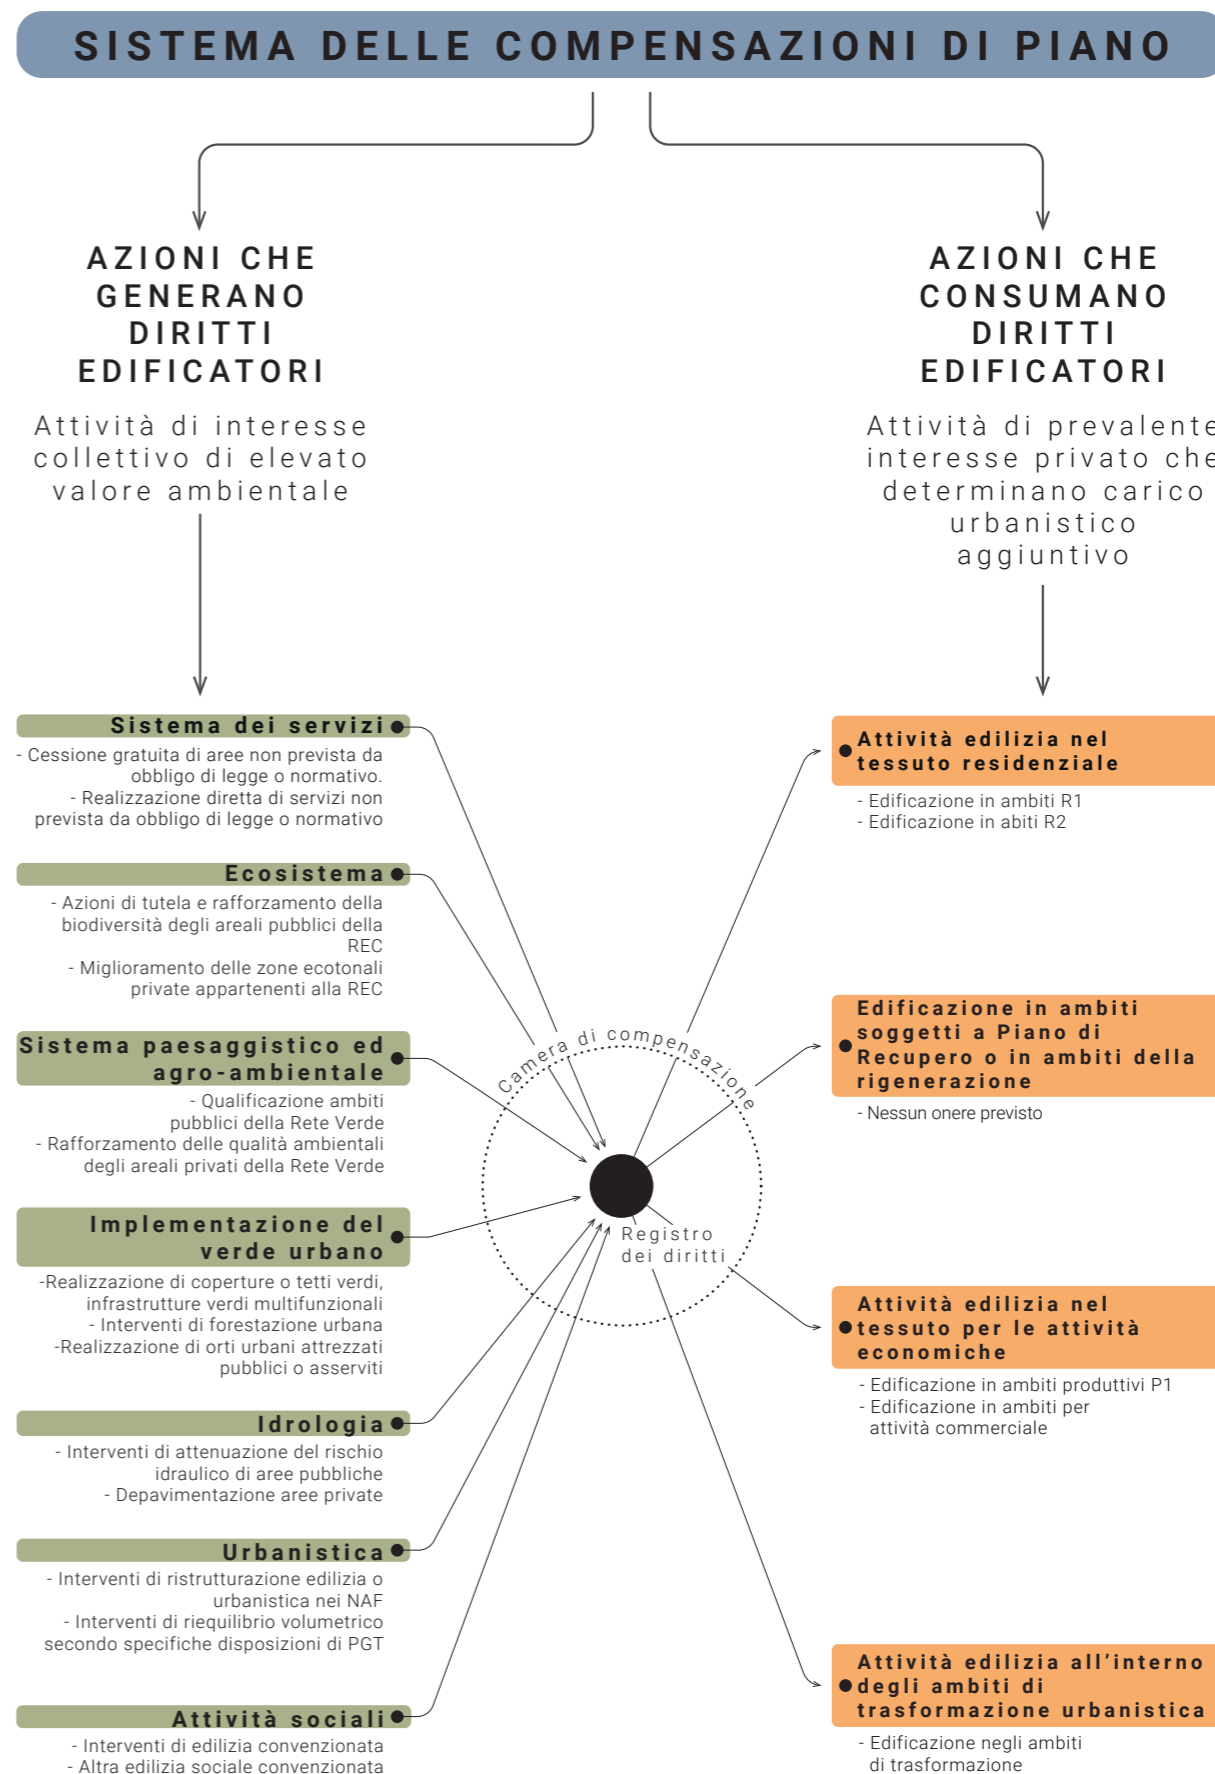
SISTEMA DELLE COMPENSAZIONI DI PIANO

AZIONI CHE GENERANO DIRITTI EDIFICATORI

Attività di interesse collettivo di elevato valore ambientale

AZIONI CHE CONSUMANO DIRITTI EDIFICATORI

Attività di prevalente interesse privato che determinano carico urbanistico aggiuntivo

Sistema dei servizi
- Cessione gratuita di aree non prevista da obbligo di legge o normativo.
- Realizzazione diretta di servizi non prevista da obbligo di legge o normativo

Ecosistema
- Azioni di tutela e rafforzamento della biodiversità degli areali pubblici della REC
- Miglioramento delle zone ecotonali private appartenenti alla REC

Sistema paesaggistico ed agro-ambientale
- Qualificazione ambiti pubblici della Rete Verde
- Rafforzamento delle qualità ambientali degli areali privati della Rete Verde

Implementazione del verde urbano
-Realizzazione di coperture o tetti verdi, infrastrutture verdi multifunzionali
- Interventi di forestazione urbana
-Realizzazione di orti urbani attrezzati pubblici o asserviti

Idrologia
- Interventi di attenuazione del rischio idraulico di aree pubbliche
- Depavimentazione aree private

Urbanistica
- Interventi di ristrutturazione edilizia o urbanistica nei NAF
- Interventi di riequilibrio volumetrico secondo specifiche disposizioni di PGT

Attività sociali
- Interventi di edilizia convenzionata
- Altra edilizia sociale convenzionata

Camera di compensazione

Registro dei diritti

Attività edilizia nel tessuto residenziale
- Edificazione in ambiti R1
- Edificazione in abiti R2

Edificazione in ambiti soggetti a Piano di Recupero o in ambiti della rigenerazione
- Nessun onere previsto

Attività edilizia nel tessuto per le attività economiche
- Edificazione in ambiti produttivi P1
- Edificazione in ambiti per attività commerciale

Attività edilizia all'interno degli ambiti di trasformazione urbanistica
- Edificazione negli ambiti di trasformazione